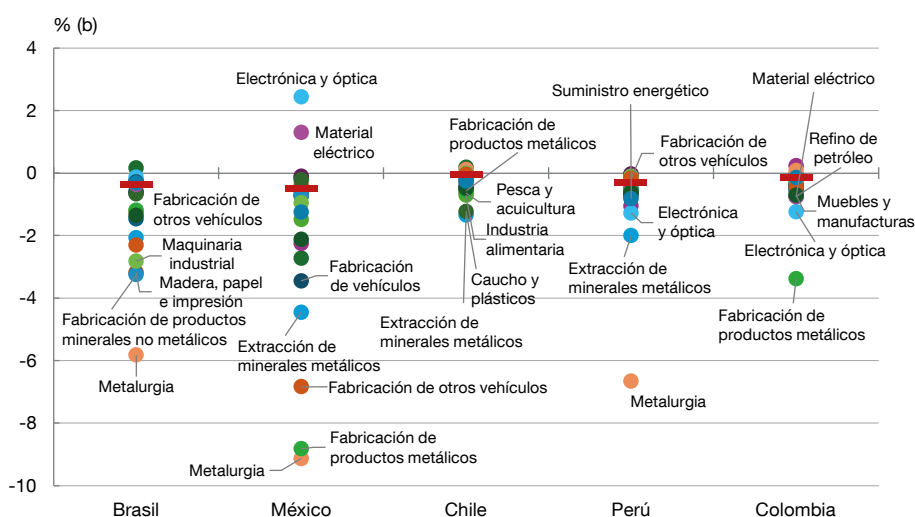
% (b)

4
2
0
-2
-4
-6
-8
-10

Brasil
México
Chile
Perú
Colombia

Fabricación de otros vehículos
Maquinaria industrial
Madera, papel e impresión
Fabricación de productos minerales no metálicos
Metalurgia

Electrónica y óptica
Material eléctrico
Fabricación de vehículos
Extracción de minerales metálicos
Fabricación de otros vehículos
Fabricación de productos metálicos
Metalurgia

Fabricación de productos metálicos
Pesca y acuicultura
Industria alimentaria
Caucho y plásticos
Extracción de minerales metálicos

Suministro energético
Fabricación de otros vehículos
Electrónica y óptica
Extracción de minerales metálicos
Metalurgia

Material eléctrico
Refino de petróleo
Muebles y manufacturas
Electrónica y óptica
Fabricación de productos metálicos